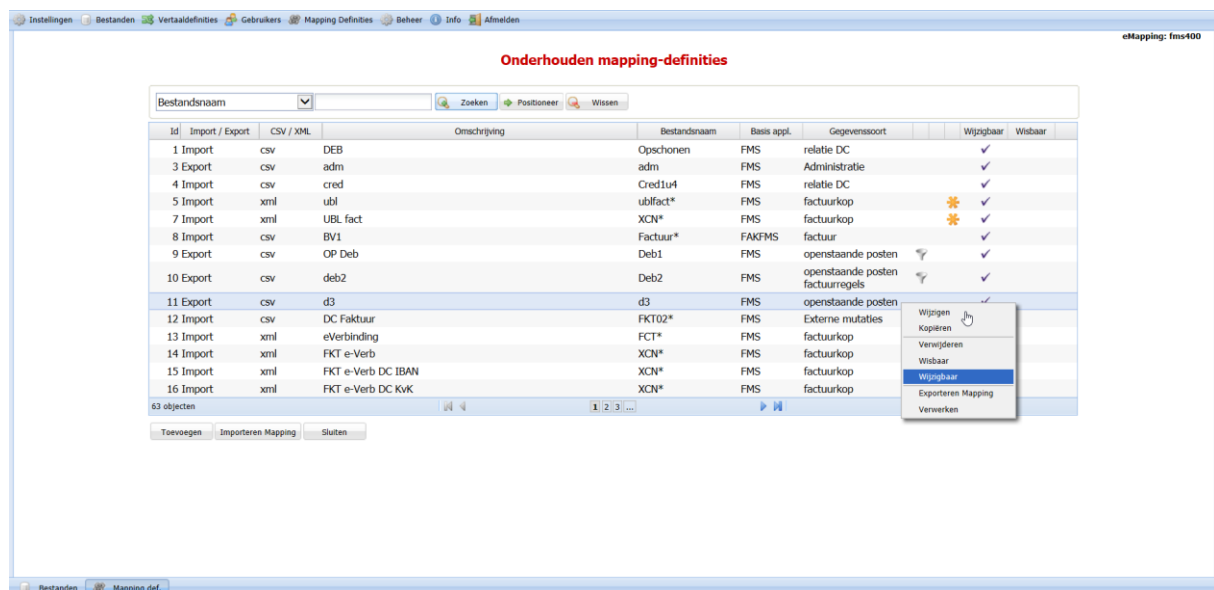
Instellingen Bestanden Vertaaldefinities Gebruikers Mapping Definities Beheer Info Afmelden

eMapping: fms400

Onderhouden mapping-definities

Bestandsnaam Zoeken Positioneer Wissen

| Id | Import / Export | CSV / XML | Omschrijving | Bestandsnaam | Basis appl. | Gegevenssoort | | | Wijzigbaar | Wisbaar |
|---|---|---|---|---|---|---|---|---|---|---|
| 1 | Import | csv | DEB | Opschonen | FMS | relatie DC | | | ✓ | |
| 3 | Export | csv | adm | adm | FMS | Administratie | | | ✓ | |
| 4 | Import | csv | cred | Cred1u4 | FMS | relatie DC | | | ✓ | |
| 5 | Import | xml | ubl | ublfact* | FMS | factuurkop | | | ✓ | |
| 7 | Import | xml | UBL fact | XCN* | FMS | factuurkop | | | ✓ | |
| 8 | Import | csv | BV1 | Factuur* | FAKFMS | factuur | | | ✓ | |
| 9 | Export | csv | OP Deb | Deb1 | FMS | openstaande posten | | | ✓ | |
| 10 | Export | csv | deb2 | Deb2 | FMS | openstaande posten factuurregels | | | ✓ | |
| 11 | Export | csv | d3 | d3 | FMS | openstaande posten | | | ✓ | |
| 12 | Import | csv | DC Faktuur | FKT02* | FMS | Externe mutaties | | | | |
| 13 | Import | xml | eVerbinding | FCT* | FMS | factuurkop | | | | |
| 14 | Import | xml | FKT e-Verb | XCN* | FMS | factuurkop | | | | |
| 15 | Import | xml | FKT e-Verb DC IBAN | XCN* | FMS | factuurkop | | | | |
| 16 | Import | xml | FKT e-Verb DC KvK | XCN* | FMS | factuurkop | | | | |

63 objecten 1 2 3 ...

Wijzigen
Kopiëren
Verwijderen
Wisbaar
Wijzigbaar
Exporteren Mapping
Verwerken

Toevoegen Importeren Mapping Sluiten

Bestanden Mapping def.